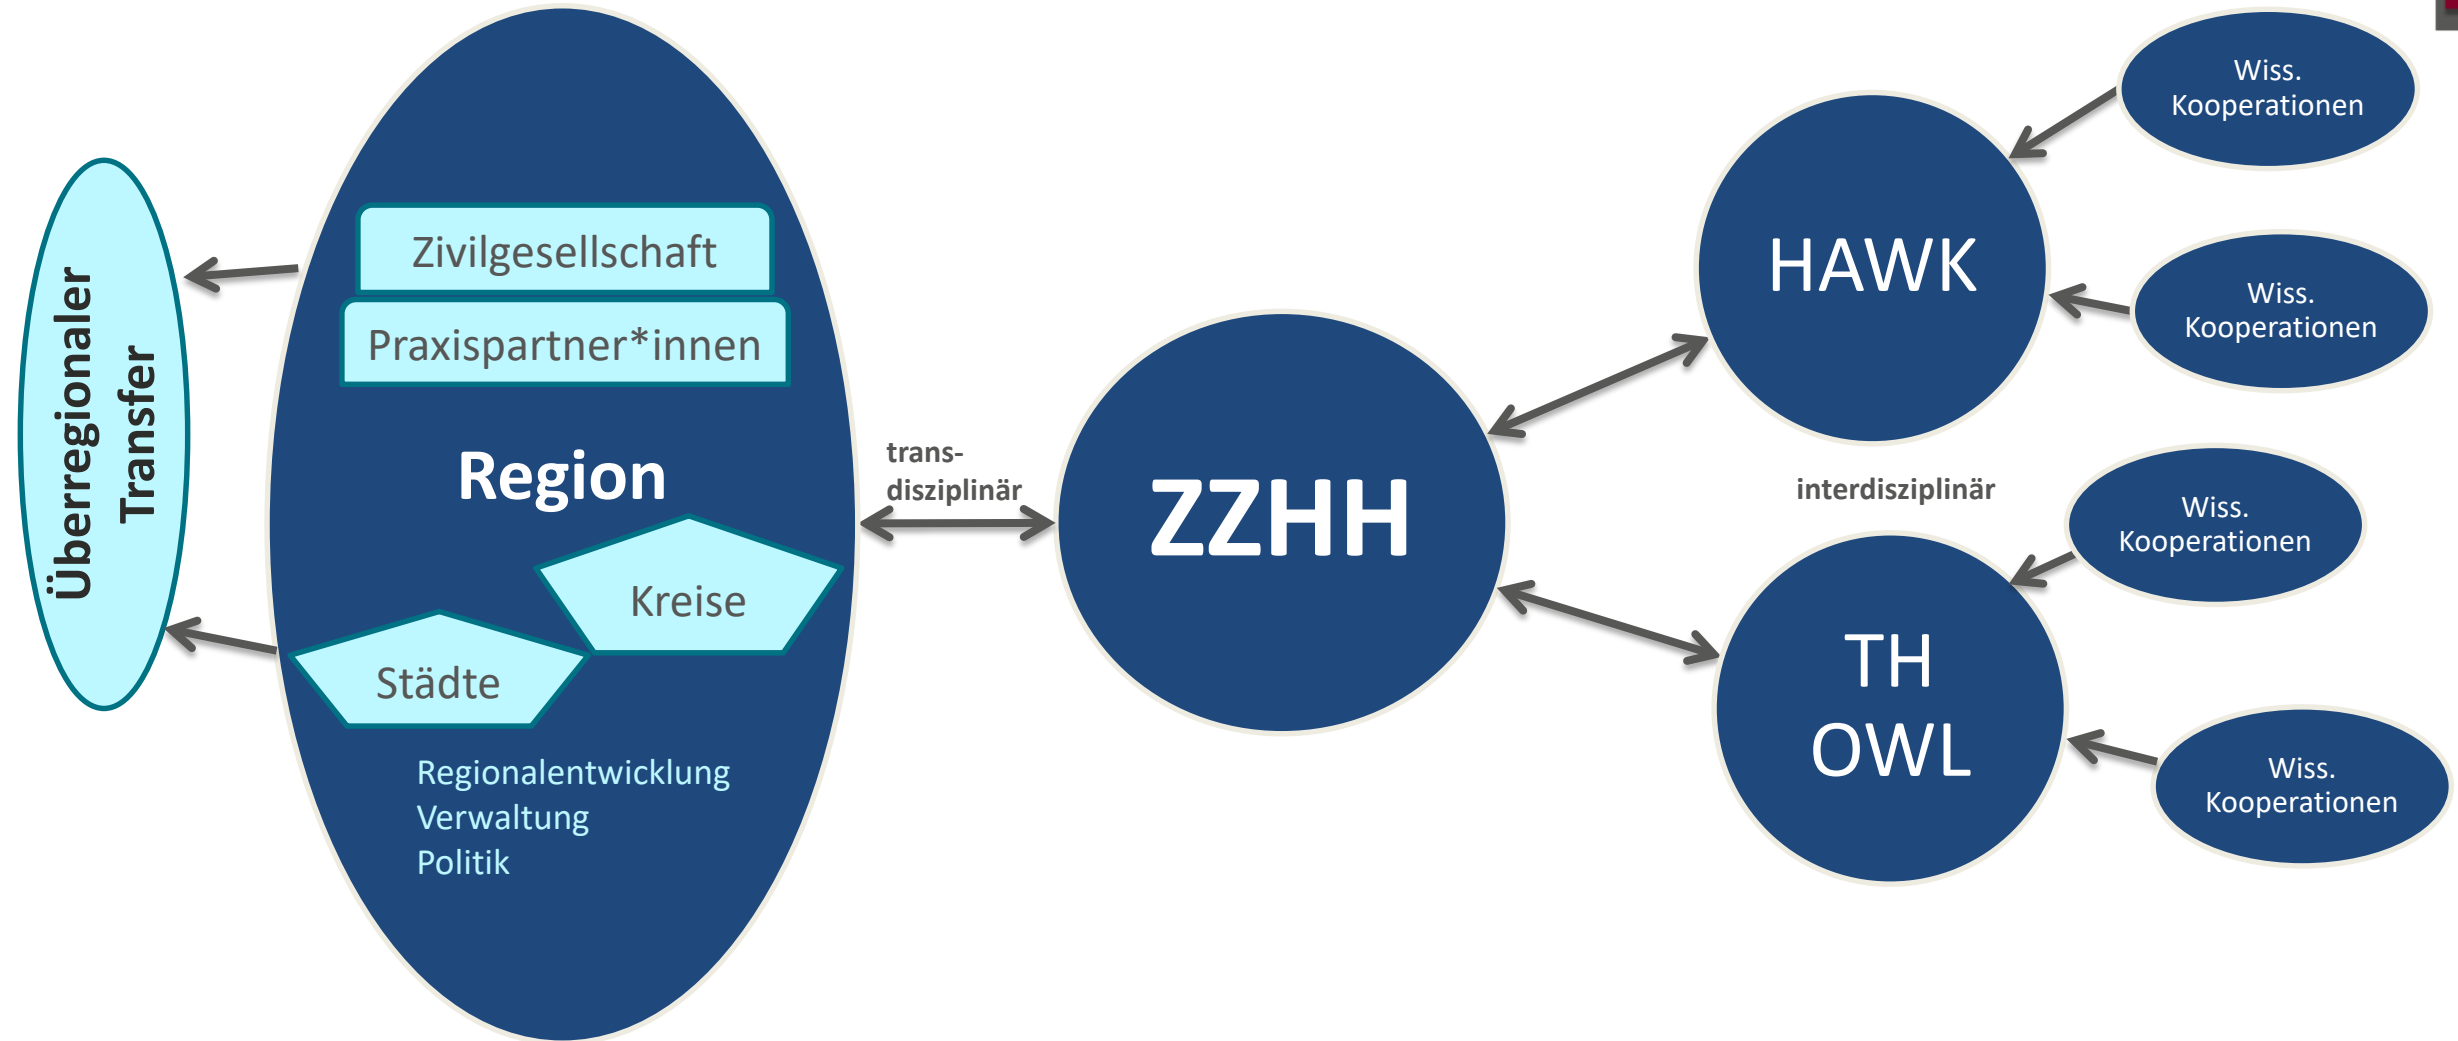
Überregionaler Transfer

Zivilgesellschaft

Praxispartner*innen

Region

Kreise

Städte

Regionalentwicklung
Verwaltung
Politik

trans-
disziplinär

ZZHH

interdisziplinär

HAWK

TH
OWL

Wiss.
Kooperationen

Wiss.
Kooperationen

Wiss.
Kooperationen

Wiss.
Kooperationen